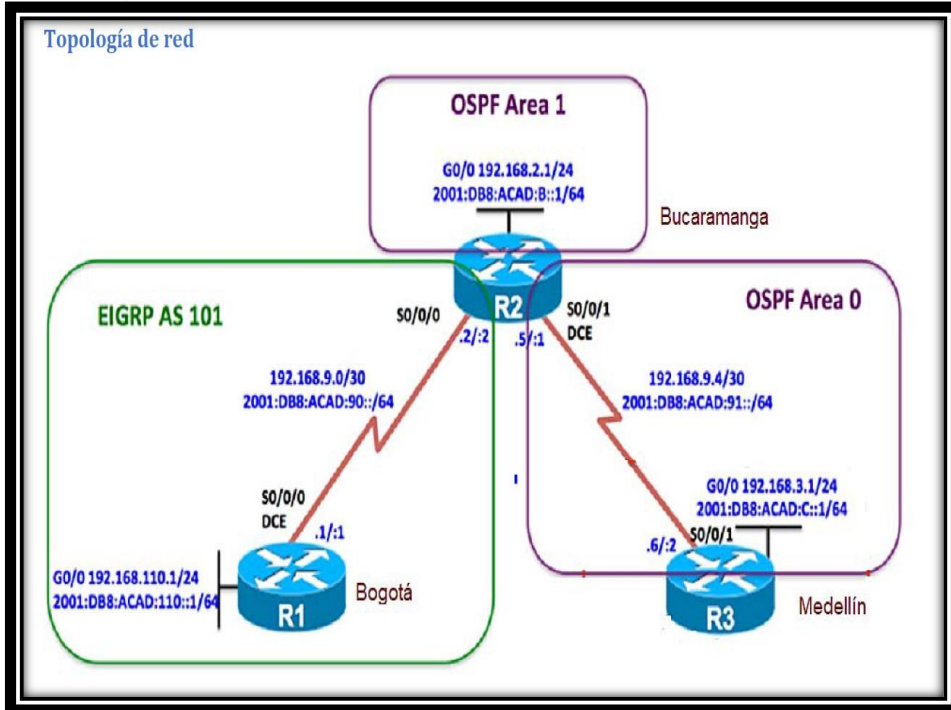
Topología de red

OSPF Area 1

G0/0 192.168.2.1/24
2001:DB8:ACAD:B::1/64

Bucaramanga

R2

EIGRP AS 101

S0/0/0

.2/:2

.5/:1

S0/0/1
DCE

OSPF Area 0

192.168.9.0/30
2001:DB8:ACAD:90::/64

192.168.9.4/30
2001:DB8:ACAD:91::/64

S0/0/0
DCE

.1/:1

G0/0 192.168.3.1/24
2001:DB8:ACAD:C::1/64

S0/0/1

.6/:2

G0/0 192.168.110.1/24
2001:DB8:ACAD:110::1/64

R1

Bogotá

R3

Medellín